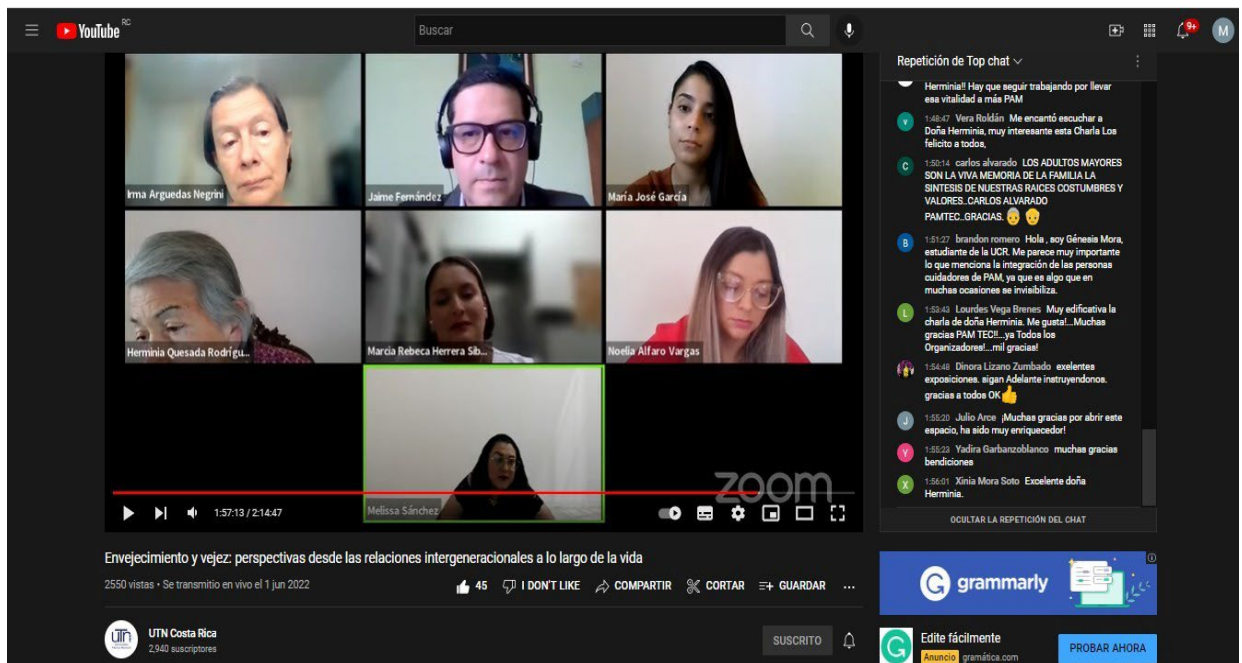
YouTube CR

Buscar

9+

M

Irma Arguedas Negrini

Jaime Fernández

María José García

Herminia Quesada Rodrígu...

Marcia Rebeca Herrera Sib...

Noelia Alfaro Vargas

Melissa Sánchez

zoom

1:57:13 / 2:14:47

Repetición de Top chat

Herminia!! Hay que seguir trabajando por llevar esa vitalidad a más PAM

1:48:47 Vera Roldán Me encantó escuchar a Doña Herminia, muy interesante esta Charla Los felicito a todos,

1:50:14 carlos alvarado LOS ADULTOS MAYORES SON LA VIVA MEMORIA DE LA FAMILIA LA SINTESIS DE NUESTRAS RAICES COSTUMBRES Y VALORES..CARLOS ALVARADO PAMTEC..GRACIAS.

1:51:27 brandon romero Hola , soy Génesis Mora, estudiante de la UCR. Me parece muy importante lo que menciona la integración de las personas cuidadoras de PAM, ya que es algo que en muchas ocasiones se invisibiliza.

1:53:43 Lourdes Vega Brenes Muy edificativa la charla de doña Herminia. Me gusta!...Muchas gracias PAM TEC!!...ya Todos los Organizadores!...mil gracias!

1:54:48 Dinora Lizano Zumbado exelentes exposiciones. sigan Adelante instruyendonos. gracias a todos OK

1:55:20 Julio Arce ¡Muchas gracias por abrir este espacio, ha sido muy enriquecedor!

1:55:23 Yadira Garbanzoblanco muchas gracias bendiciones

1:56:01 Xinia Mora Soto Excelente doña Herminia.

OCULTAR LA REPETICIÓN DEL CHAT

Envejecimiento y vejez: perspectivas desde las relaciones intergeneracionales a lo largo de la vida

2550 vistas • Se transmitió en vivo el 1 jun 2022

45 I DON'T LIKE COMPARTIR CORTAR GUARDAR ...

UTN Costa Rica
2.940 suscriptores

SUSCRITO

grammarly

Edite fácilmente
Anuncio gramática.com

PROBAR AHORA